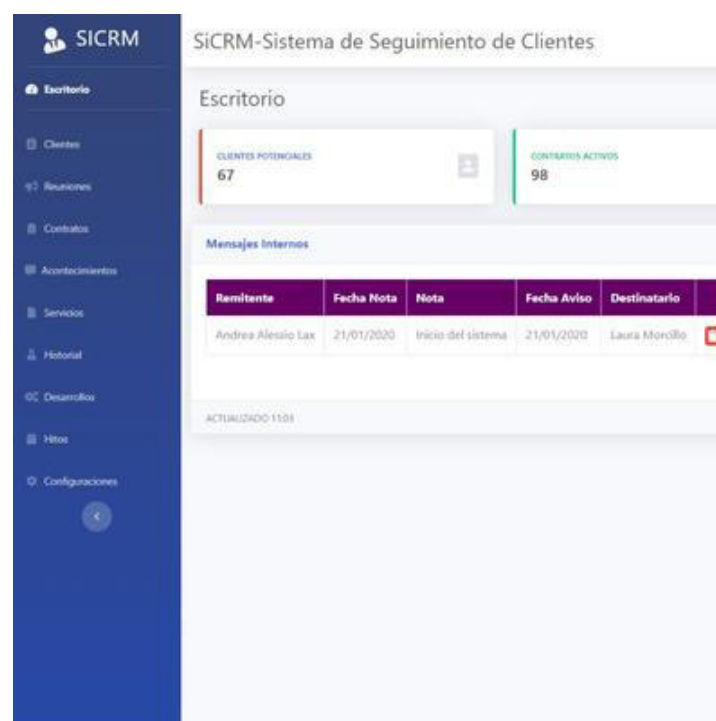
SICRM

Escritorio

Clientes

Reuniones

Contratos

Acontecimientos

Servicios

Historial

Desarrollos

Hitos

Configuraciones

SiCRM-Sistema de Seguimiento de Clientes

Escritorio

CLIENTES POTENCIALES
67

CONTRATOS ACTIVOS
98

Mensajes Internos

| Remitente | Fecha Nota | Nota | Fecha Aviso | Destinatario |
|---|---|---|---|---|
| Andrea Alessio Lax | 21/01/2020 | Inicio del sistema | 21/01/2020 | Laura Morcillo |

ACTUALIZADO 11:01